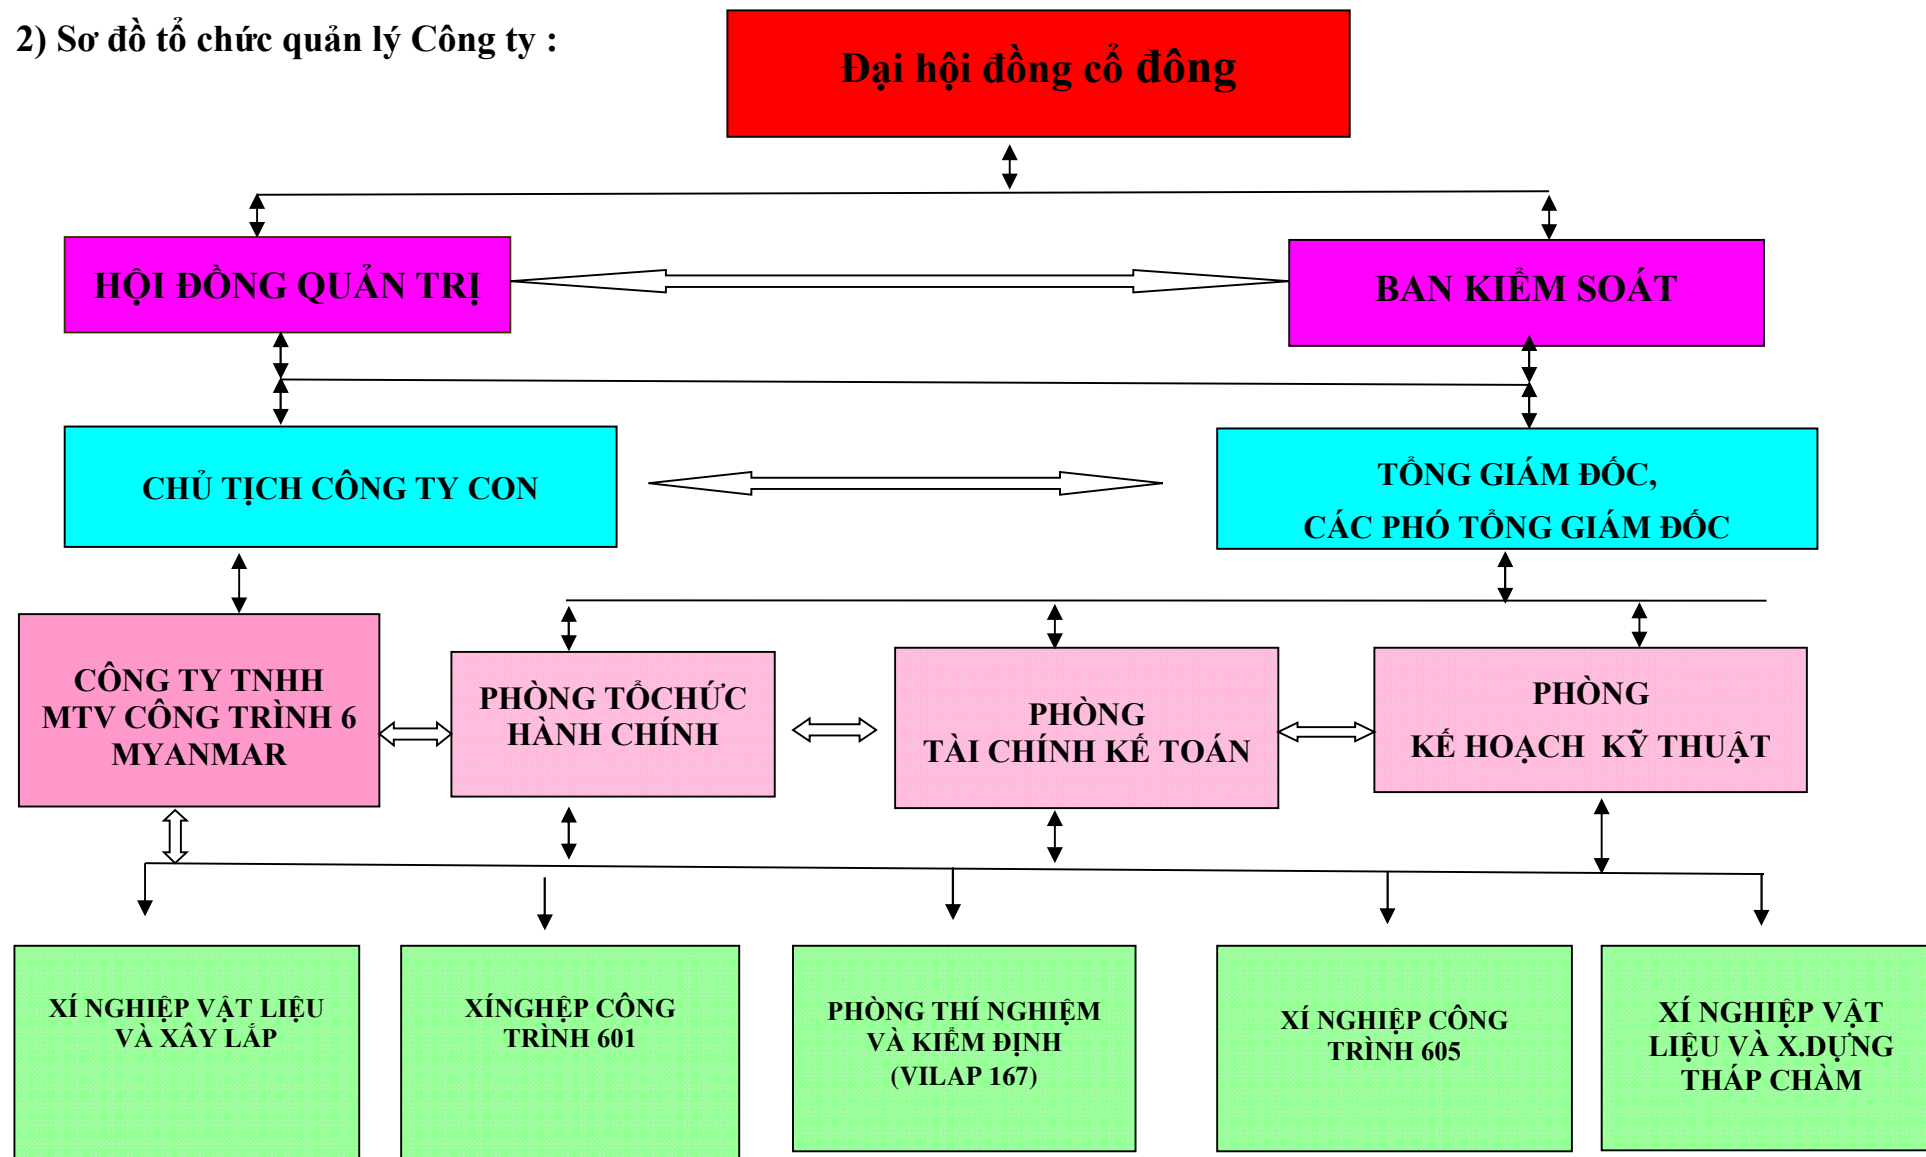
2) Sơ đồ tổ chức quản lý Công ty :

Đại hội đồng cổ đông

HỘI ĐỒNG QUẢN TRỊ

BAN KIỂM SOÁT

CHỦ TỊCH CÔNG TY CON

TỔNG GIÁM ĐỐC, CÁC PHÓ TỔNG GIÁM ĐỐC

CÔNG TY TNHH MTV CÔNG TRÌNH 6 MYANMAR

PHÒNG TỔCHỨC HÀNH CHÍNH

PHÒNG TÀI CHÍNH KẾ TOÁN

PHÒNG KẾ HOẠCH KỸ THUẬT

XÍ NGHIỆP VẬT LIỆU VÀ XÂY LẮP

XÍNGHIỆP CÔNG TRÌNH 601

PHÒNG THÍ NGHIỆM VÀ KIỂM ĐỊNH (VILAP 167)

XÍ NGHIỆP CÔNG TRÌNH 605

XÍ NGHIỆP VẬT LIỆU VÀ X.DỰNG THÁP CHÀM